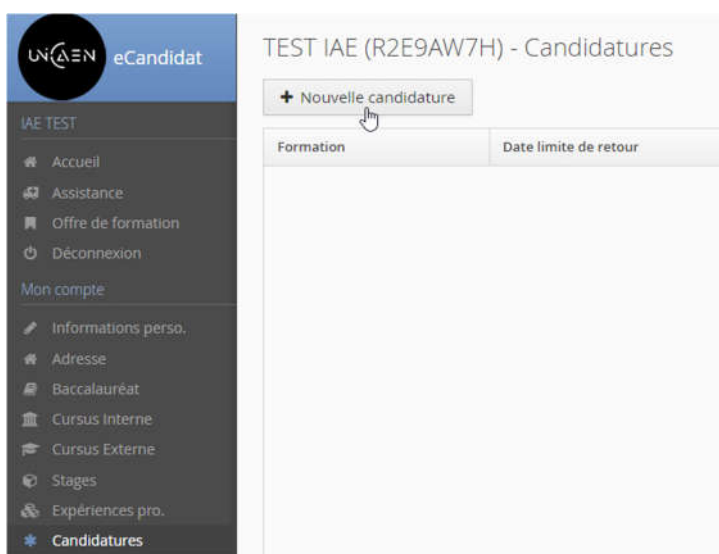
UNICAEN eCandidat

IAE TEST

Accueil
Assistance
Offre de formation
Déconnexion

Mon compte

Informations perso.
Adresse
Baccalauréat
Cursus Interne
Cursus Externe
Stages
Expériences pro.
Candidatures

TEST IAE (R2E9AW7H) - Candidatures

+ Nouvelle candidature

| Formation | Date limite de retour |
|---|---|